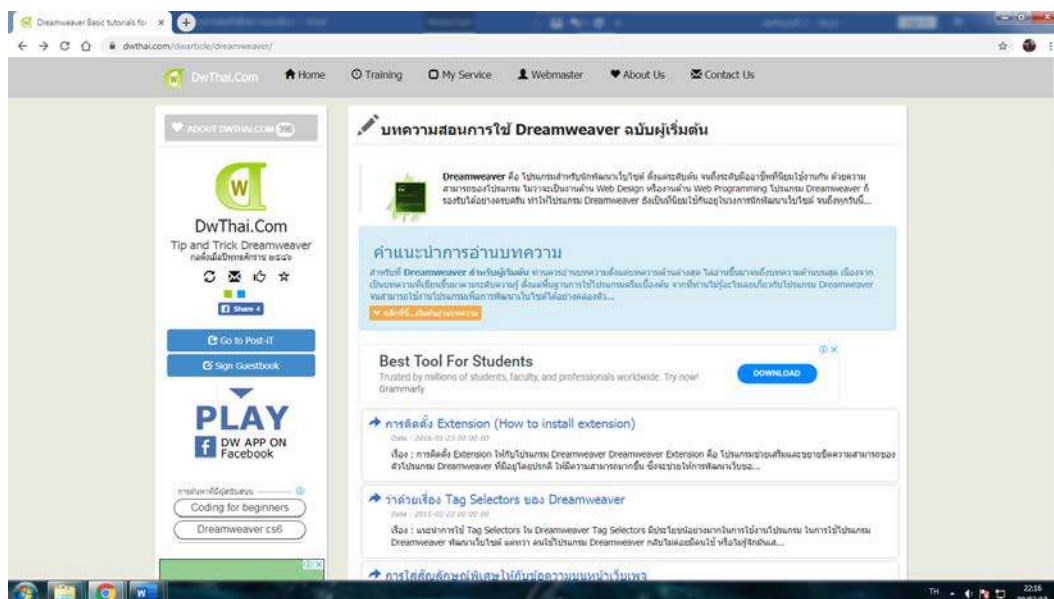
Dreamweaver Basic tutorials for ×

dwthai.com/dwarticle/dreamweaver/

DwThai.Com Home Training My Service Webmaster About Us Contact Us

ABOUT DWTHAI.COM 398

DwThai.Com
Tip and Trick Dreamweaver
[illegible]

Share 4

Go to Post-iT
Sign Guestbook

PLAY
DW APP ON Facebook

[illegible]
Coding for beginners
Dreamweaver cs6

บทความสอนการใช้ Dreamweaver ฉบับผู้เริ่มต้น

Dreamweaver คือ โปรแกรมสำหรับนักพัฒนาเว็บไซต์ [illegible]

คำแนะนำการอ่านบทความ

สำหรับ Dreamweaver สำหรับผู้เริ่มต้น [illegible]

Best Tool For Students
Trusted by millions of students, faculty, and professionals worldwide. Try now!
Grammarly
DOWNLOAD

การติดตั้ง Extension (How to install extension)
Date : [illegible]
เรื่อง : การติดตั้ง Extension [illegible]

รำด้วยเรื่อง Tag Selectors ของ Dreamweaver
Date : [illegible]
เรื่อง : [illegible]

การใส่สัญลักษณ์พิเศษให้กับข้อความบนหน้าเว็บเพจ

TH 22:16